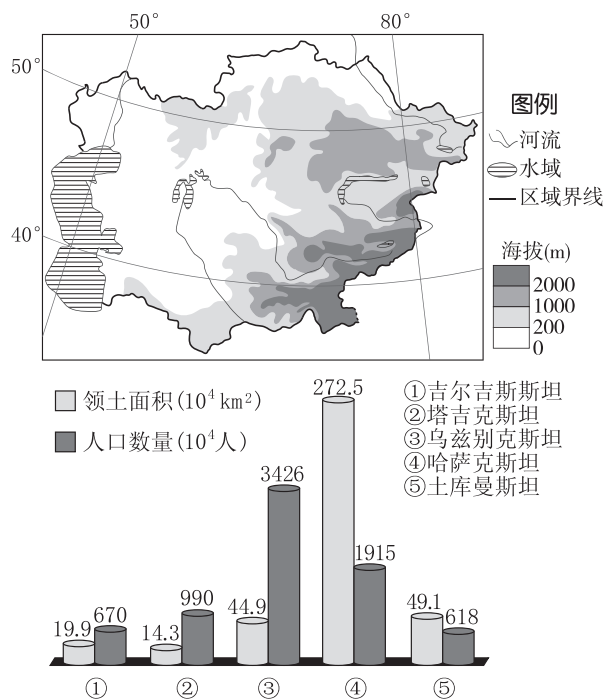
50°
80°
50°
40°

图例
河流
水域
区域界线

海拔(m)
2000
1000
200
0

领土面积($10^4$ km$^2$)
人口数量($10^4$人)

①吉尔吉斯斯坦
②塔吉克斯坦
③乌兹别克斯坦
④哈萨克斯坦
⑤土库曼斯坦

19.9 670
14.3 990
44.9 3426
272.5 1915
49.1 618

① ② ③ ④ ⑤